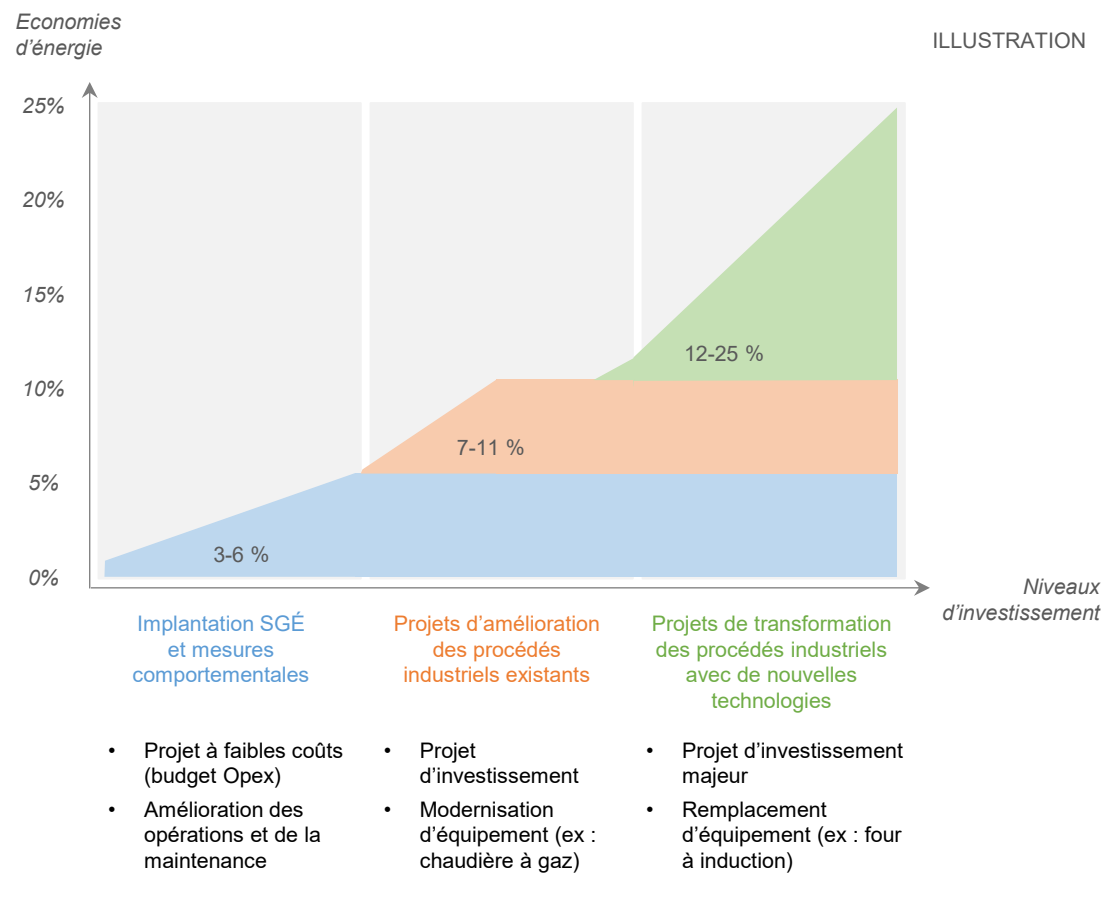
Economies d'énergie

ILLUSTRATION

25%
20%
15%
10%
5%
0%

12-25 %

7-11 %

3-6 %

Niveaux d'investissement

Implantation SGÉ et mesures comportementales

Projets d'amélioration des procédés industriels existants

Projets de transformation des procédés industriels avec de nouvelles technologies

• Projet à faibles coûts (budget Opex)
• Amélioration des opérations et de la maintenance

• Projet d'investissement
• Modernisation d'équipement (ex : chaudière à gaz)

• Projet d'investissement majeur
• Remplacement d'équipement (ex : four à induction)